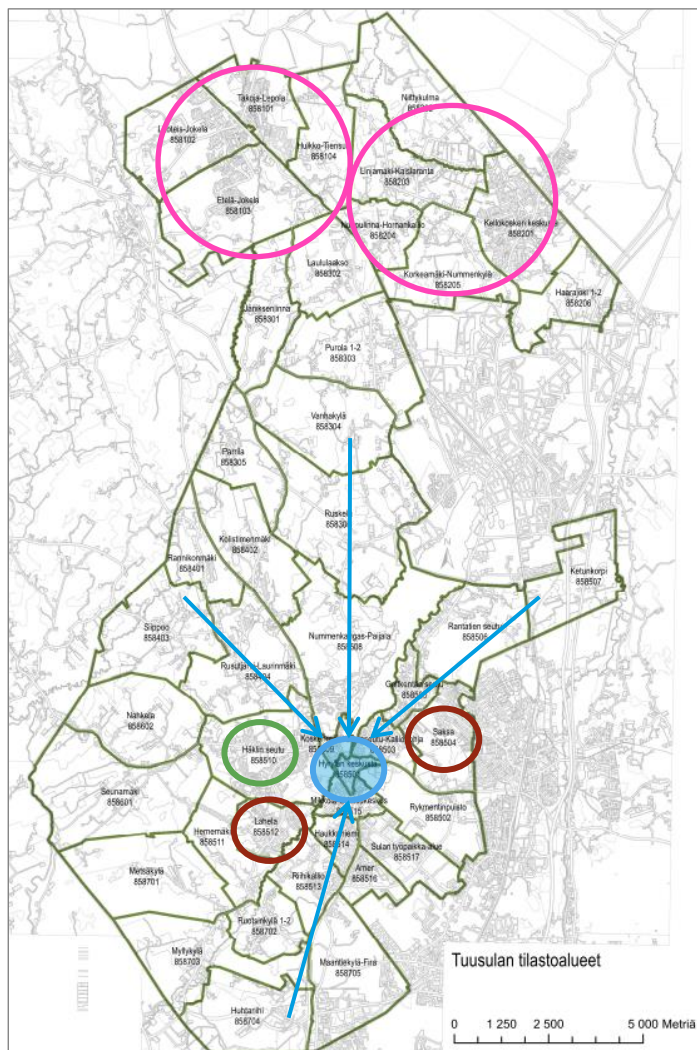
Takoja-Lepola
858101

Lahdais-Jokela
858102

Huikko-Tiensuu
858104

Etelä-Jokela
858103

Niittykulma
8582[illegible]

Linjamäki-Kaislaranta
858203

Nuppulinna-Hornankallio
858204

Kellokoskeri keskusta
858201

Korkeamäki-Nummenkylä
858205

Haarajoki 1-2
858206

Laululaakso
858302

Jäniksenlinna
858301

Purola 1-2
858303

Vanhakylä
858304

Pamla
858305

Ruskeala
85830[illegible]

Kolistimenmäki
858402

Ramikonmäki
858401

Ketunkorpi
858507

Sippola
858403

Nummenkangas-Paijala
858508

Rantatien seutu
858506

Rusutjärvi-Laurinmäki
858404

Gustavelund
858505

Nahkela
858602

Hökliin seutu
858510

Koskela
8585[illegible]

Hyrylän keskusta
85850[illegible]

Kirkonkylä-Kallioniemi
858503

Sahaa
858504

Seunamäki
858601

Hemeniemi
858511

Lahela
858512

Haukkamäki
858514

Rykmentinpuisto
858502

Sulan työpaikka-alue
858517

Riihikallio
858513

Amer
858516

Metsäkylä
858701

Ruotsinkylä 1-2
858702

Myllykylä
858703

Maantiekylä-Fire
858705

Hubbarhil
858704

Tuusulan tilastoalueet

0 1 250 2 500 5 000 Metriä